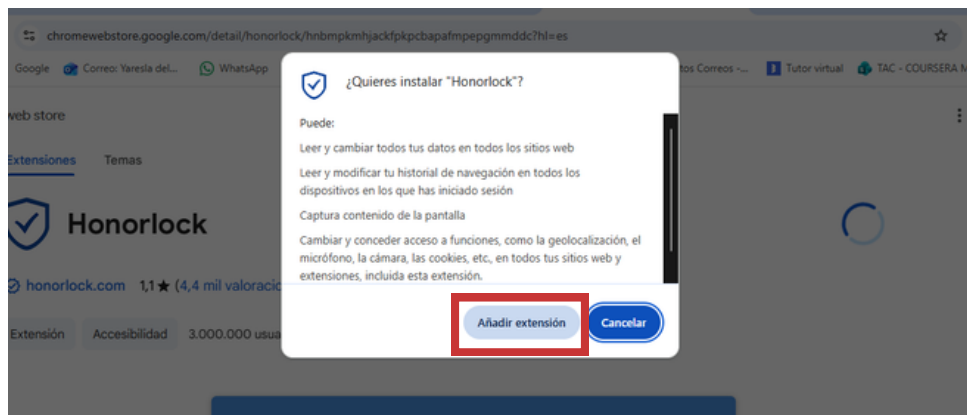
chromewebstore.google.com/detail/honorlock/hnbmpkmhjackfpkpcbapafmpepgmmddc?hl=es

Google Correo: Yaresla del... WhatsApp tos Correos -... Tutor virtual TAC - COURSERA M

web store

Extensiones Temas

Honorlock

honorlock.com 1,1 ★ (4,4 mil valoracio

Extensión Accesibilidad 3.000.000 usua

¿Quieres instalar "Honorlock"?

Puede:

Leer y cambiar todos tus datos en todos los sitios web

Leer y modificar tu historial de navegación en todos los dispositivos en los que has iniciado sesión

Captura contenido de la pantalla

Cambiar y conceder acceso a funciones, como la geolocalización, el micrófono, la cámara, las cookies, etc., en todos tus sitios web y extensiones, incluida esta extensión.

Añadir extensión Cancelar